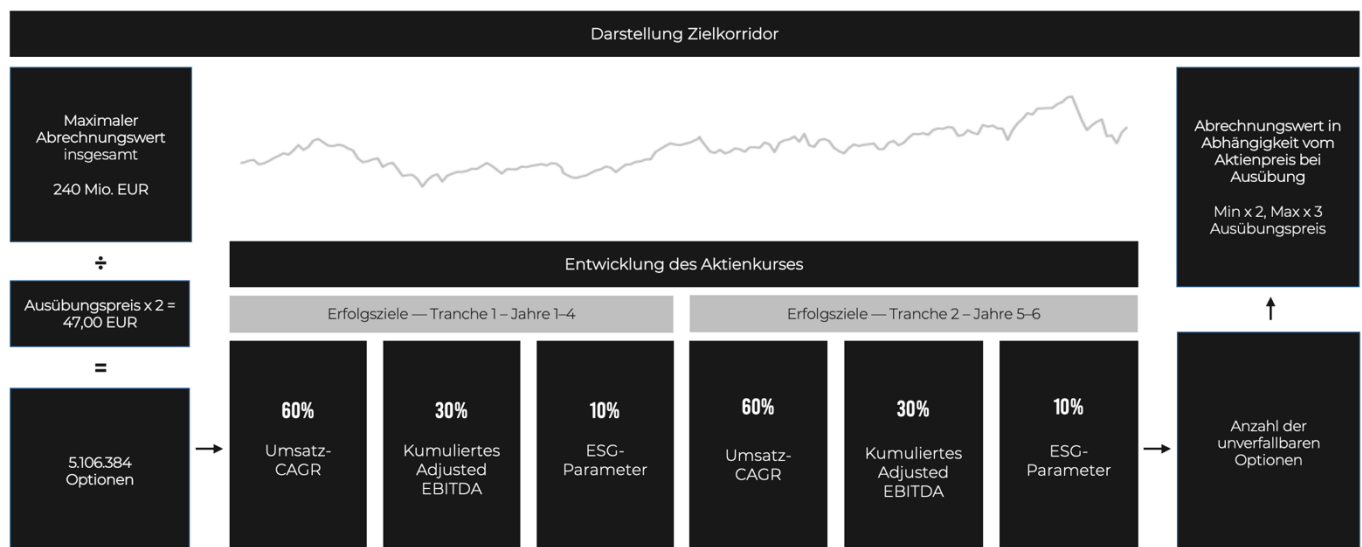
Darstellung Zielkorridor

Maximaler Abrechnungswert insgesamt

240 Mio. EUR

÷

Ausübungspreis x 2 = 47,00 EUR

=

5.106.384 Optionen

Entwicklung des Aktienkurses

Erfolgsziele — Tranche 1 – Jahre 1–4

60%
Umsatz-CAGR

30%
Kumuliertes Adjusted EBITDA

10%
ESG-Parameter

Erfolgsziele — Tranche 2 – Jahre 5–6

60%
Umsatz-CAGR

30%
Kumuliertes Adjusted EBITDA

10%
ESG-Parameter

Abrechnungswert in Abhängigkeit vom Aktienpreis bei Ausübung

Min x 2, Max x 3 Ausübungspreis

Anzahl der unverfallbaren Optionen